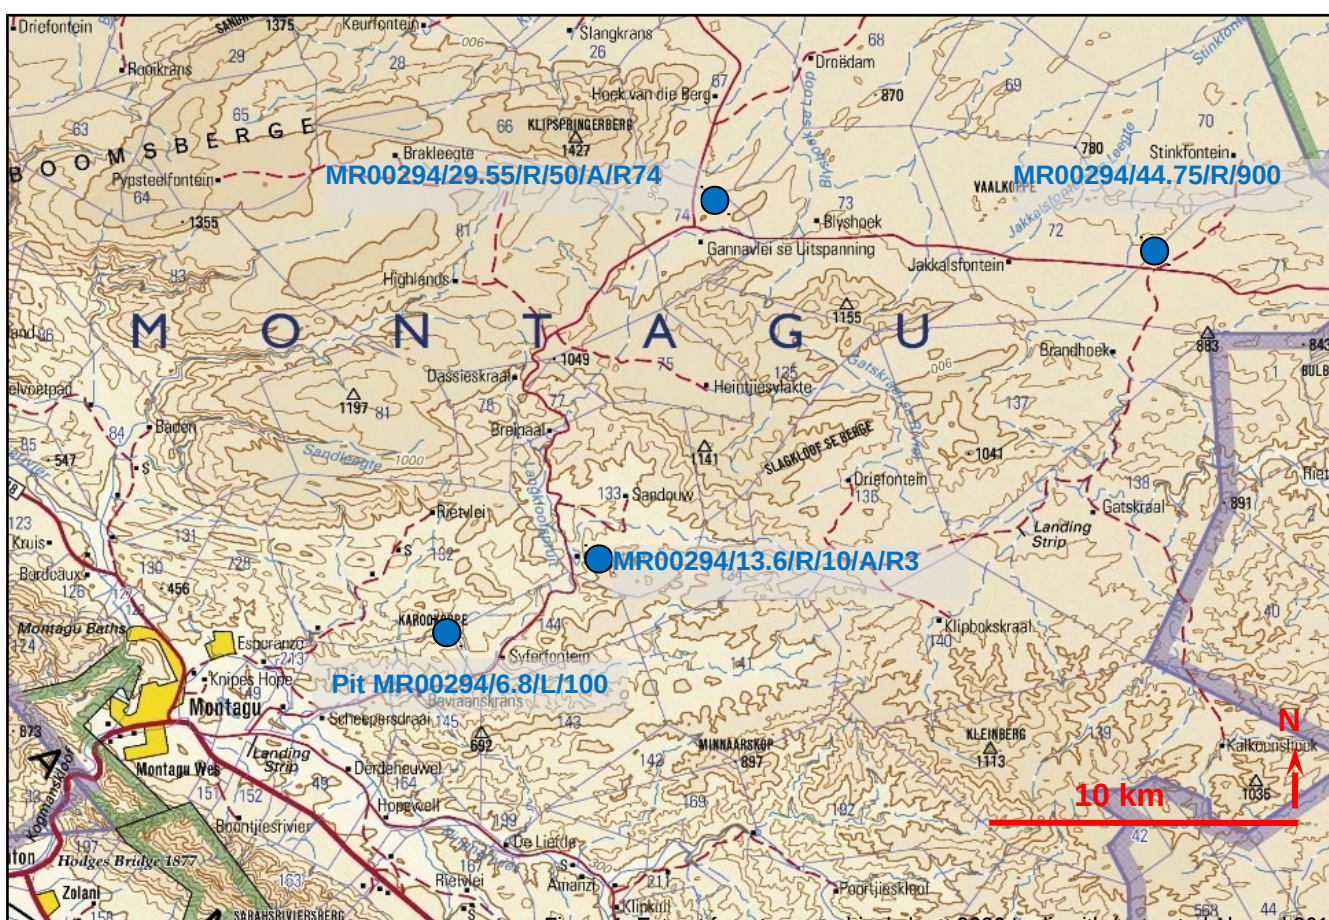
Driefontein
1375
Keurfontein
006
Slangkrans
26
68
Rooikrans
29
28
Droëdam
87
Hoek van die Berg
870
65
BOOMSBERGE
63
66
KLIPSPRINGERBERG
1427
69
70
Brakleegte
780
Stinkfontein
Pypsteelfontein
64
MR00294/29.55/R/50/A/R74
VAALKOPPE
MR00294/44.75/R/900
74
73
1355
Blyshoek
72
81
Gannavlei se Uitspanning
Jakkalsfontein
83
71
Highlands
1155
MONTAGU
1049
Brandhoek
883
843
75
135
006
BULB
Dassieskraal
Heintjiesvlakte
1
elvoetpad
1197
81
78
77
137
84
Baden
Breinaal
1141
SLAGKLOOF SE BERGE
85
1041
547
Sandleegte
1000
Driefontein
Riet
136
138
133
Sandouw
Gatskraal
891
Rietvlei
Landing Strip
123
131
Kruis
132
Bordeaux
130
728
MR00294/13.6/R/10/A/R3
134
126
456
40
Montagu Baths
KAROO HOPE
Esperanza
144
Klipbokskraal
124
213
140
Syferfontein
Knipes Hope
141
149
Pit MR00294/6.8/L/100
Montagu
Bavaanskrans
Schepersdraai
145
143
N
B73
Landing Strip
692
MINNAARSKOP
897
KLEINBERG
1113
139
Kalkoenshoek
142
Montagu Wes
Derdeheuwel
164
151
152
10 km
1035
Hopewell
169
192
Boontjiesrivier
199
42
De Lierde
197
Hodges Bridge 1877
167
Zolani
Rietvlei
Amanzi
211
Poortjieskloof
SARAHSRIVIERSBERG
Klipkuil
568
44